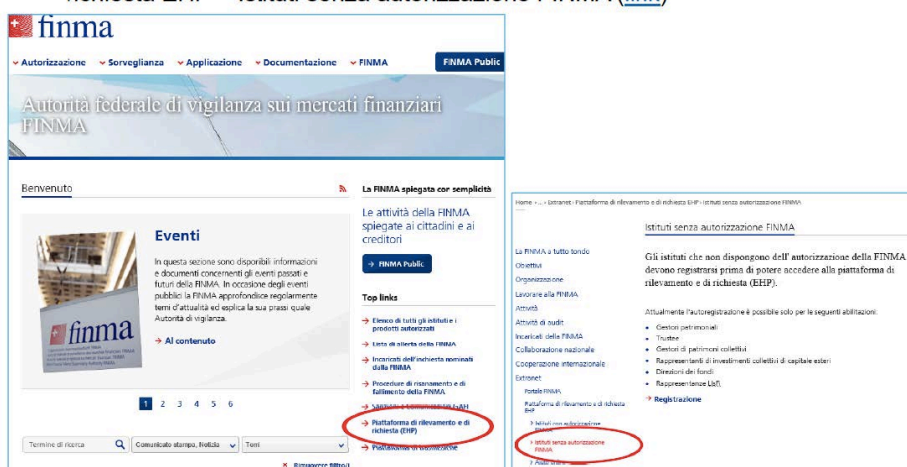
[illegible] Istituti senza autorizzazione FINMA ([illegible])

finma

Autorizzazione Sorveglianza Applicazione Documentazione FINMA FINMA Public

Autorità federale di vigilanza sui mercati finanziari FINMA

Benvenuto

Eventi

In questa sezione sono disponibili informazioni e documenti concernenti gli eventi passati e futuri della FINMA. In occasione degli eventi pubblici la FINMA approfondisce regolarmente temi d'attualità ed esplica la sua prassi quale Autorità di vigilanza.

→ Al contenuto

finma

1 2 3 4 5 6

Termine di ricerca Comunicato stampa, Notizia Temi

× Rimuovere filtri

La FINMA spiegata con semplicità

Le attività della FINMA spiegate ai cittadini e ai creditori

→ FINMA Public

Top links

→ Elenco di tutti gli istituti e prodotti autorizzati

→ Lista di allerta della FINMA

→ Incaricati dell'inchiesta nominati dalla FINMA

→ Procedure di risanamento e di fallimento della FINMA

→ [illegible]

→ Piattaforma di rilevamento e di richiesta (EHP)

→ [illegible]

Home › ... › Extranet › Piattaforma di rilevamento e di richiesta EHP › Istituti senza autorizzazione FINMA

La FINMA a tutto tondo
Obiettivi
Organizzazione
Lavorare alla FINMA
Attività
Attività di audit
Incaricati della FINMA
Collaborazione nazionale
Cooperazione internazionale
Extranet
Portale FINMA
Piattaforma di rilevamento e di richiesta EHP
› Istituti con autorizzazione FINMA
› Istituti senza autorizzazione FINMA
› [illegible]

Istituti senza autorizzazione FINMA

Gli istituti che non dispongono dell' autorizzazione della FINMA devono registrarsi prima di potere accedere alla piattaforma di rilevamento e di richiesta (EHP).

Attualmente l'autoregistrazione è possibile solo per le seguenti abilitazioni:

• Gestori patrimoniali
• Trustee
• Gestori di patrimoni collettivi
• Rappresentanti di investimenti collettivi di capitale esteri
• Direzioni dei fondi
• Rappresentanze LBCR

→ Registrazione